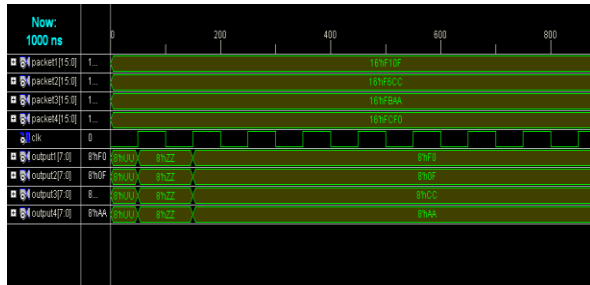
Now:
1000 ns

0 200 400 600 800

packet1[15:0] 1... 16'hF10F
packet2[15:0] 1... 16'hF6CC
packet3[15:0] 1... 16'hFBAA
packet4[15:0] 1... 16'hFCF0
clk 0
output1[7:0] 8'hF0 8'hUU 8'hZZ 8'hF0
output2[7:0] 8'h0F 8'hUU 8'hZZ 8'h0F
output3[7:0] 8... 8'hUU 8'hZZ 8'hCC
output4[7:0] 8'hAA 8'hUU 8'hZZ 8'hAA